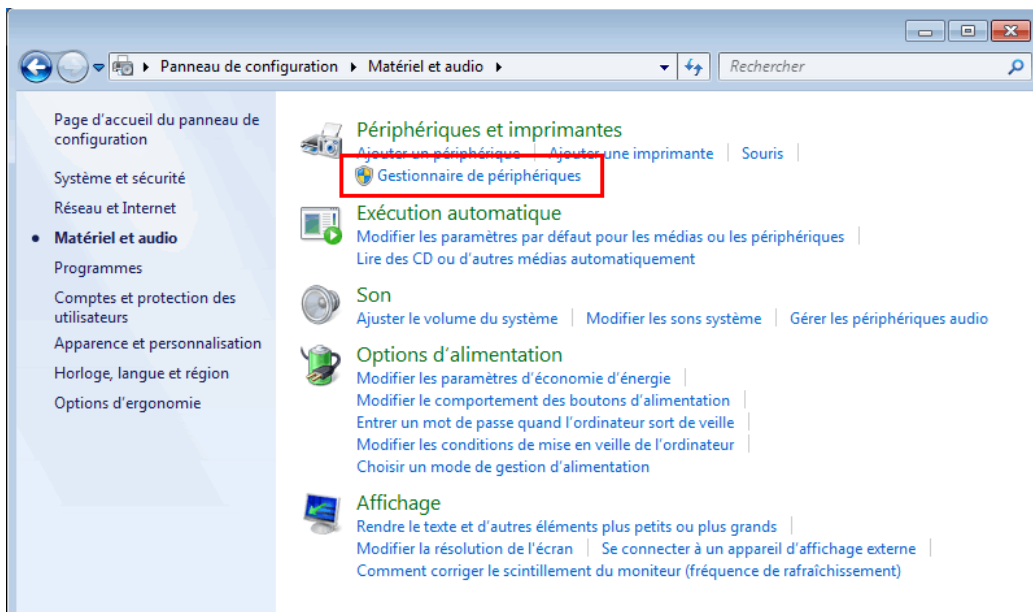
Panneau de configuration ▸ Matériel et audio ▸

Rechercher

Page d'accueil du panneau de configuration

Système et sécurité

Réseau et Internet

• Matériel et audio

Programmes

Comptes et protection des utilisateurs

Apparence et personnalisation

Horloge, langue et région

Options d'ergonomie

Périphériques et imprimantes

Ajouter un périphérique | Ajouter une imprimante | Souris |

Gestionnaire de périphériques

Exécution automatique

Modifier les paramètres par défaut pour les médias ou les périphériques |

Lire des CD ou d'autres médias automatiquement

Son

Ajuster le volume du système | Modifier les sons système | Gérer les périphériques audio

Options d'alimentation

Modifier les paramètres d'économie d'énergie |

Modifier le comportement des boutons d'alimentation |

Entrer un mot de passe quand l'ordinateur sort de veille |

Modifier les conditions de mise en veille de l'ordinateur |

Choisir un mode de gestion d'alimentation

Affichage

Rendre le texte et d'autres éléments plus petits ou plus grands |

Modifier la résolution de l'écran | Se connecter à un appareil d'affichage externe |

Comment corriger le scintillement du moniteur (fréquence de rafraîchissement)